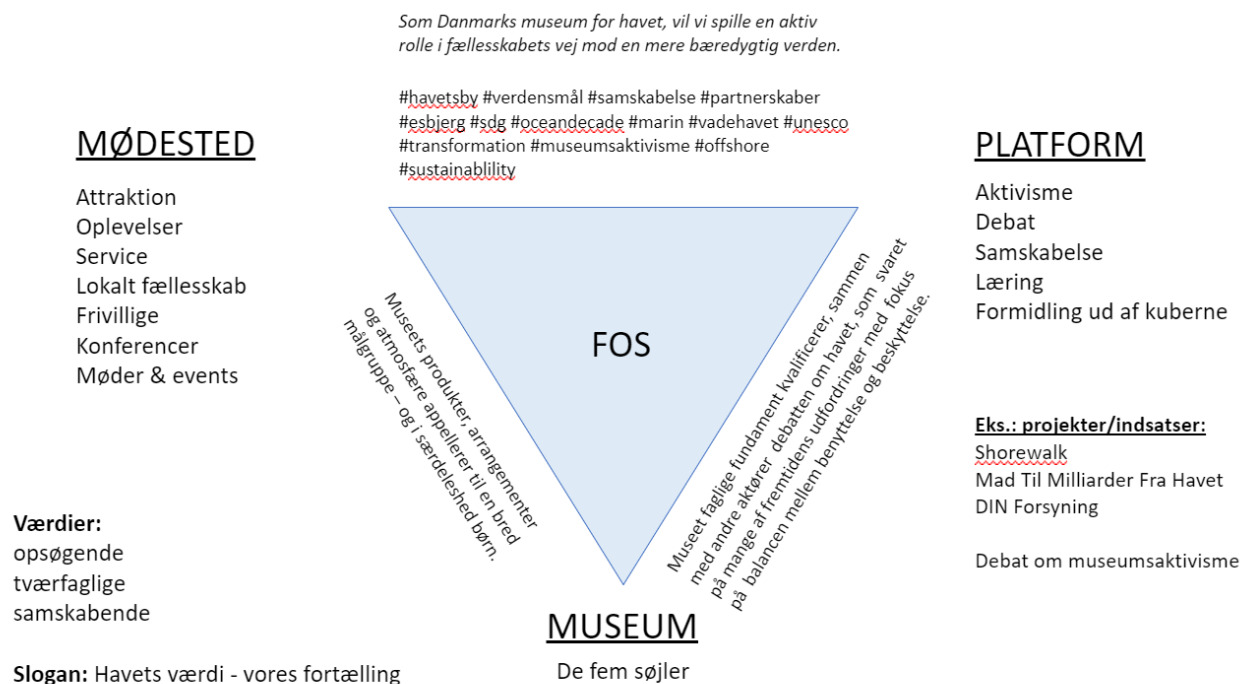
Som Danmarks museum for havet, vil vi spille en aktiv rolle i fællesskabets vej mod en mere bæredygtig verden.

#havetsby #verdensmål #samskabelse #partnerskaber #esbjerg #sdg #oceandecade #marin #vadehavet #unesco #transformation #museumsaktivisme #offshore #sustainablility

MØDESTED

Attraktion
Oplevelser
Service
Lokalt fællesskab
Frivillige
Konferencer
Møder & events

PLATFORM

Aktivisme
Debat
Samskabelse
Læring
Formidling ud af kuberne

FOS

Museets produkter, arrangementer og atmosfære appellerer til en bred målgruppe – og i særdeleshed børn.

Museet faglige fundament kvalificerer, sammen med andre aktører debatten om havet, som svaret på mange af fremtidens udfordringer med fokus på balancen mellem benyttelse og beskyttelse.

Eks.: projekter/indsatser:
Shorewalk
Mad Til Milliarder Fra Havet
DIN Forsyning

Debat om museumsaktivisme

Værdier:
opsøgende
tværfaglige
samskabende

Slogan: Havets værdi - vores fortælling

MUSEUM

De fem søjler